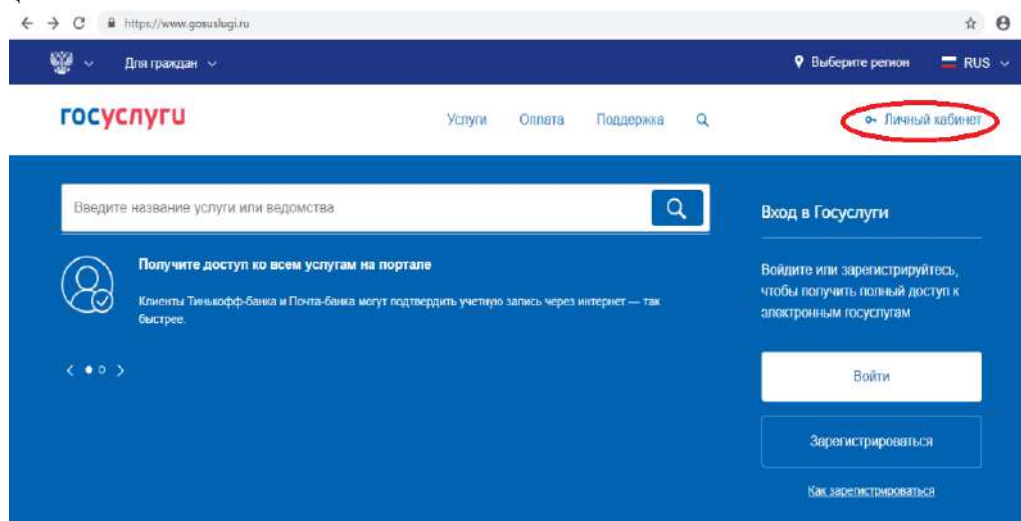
https://www.gosuslugi.ru

Для граждан

Выберите регион

RUS

госуслуги

Услуги

Оплата

Поддержка

Личный кабинет

Введите название услуги или ведомства

Вход в Госуслуги

Получите доступ ко всем услугам на портале

Клиенты Тинькофф-банка и Почта-банка могут подтвердить учетную запись через интернет — так быстрее.

Войдите или зарегистрируйтесь, чтобы получить полный доступ к электронным госуслугам

Войти

Зарегистрироваться

Как зарегистрироваться